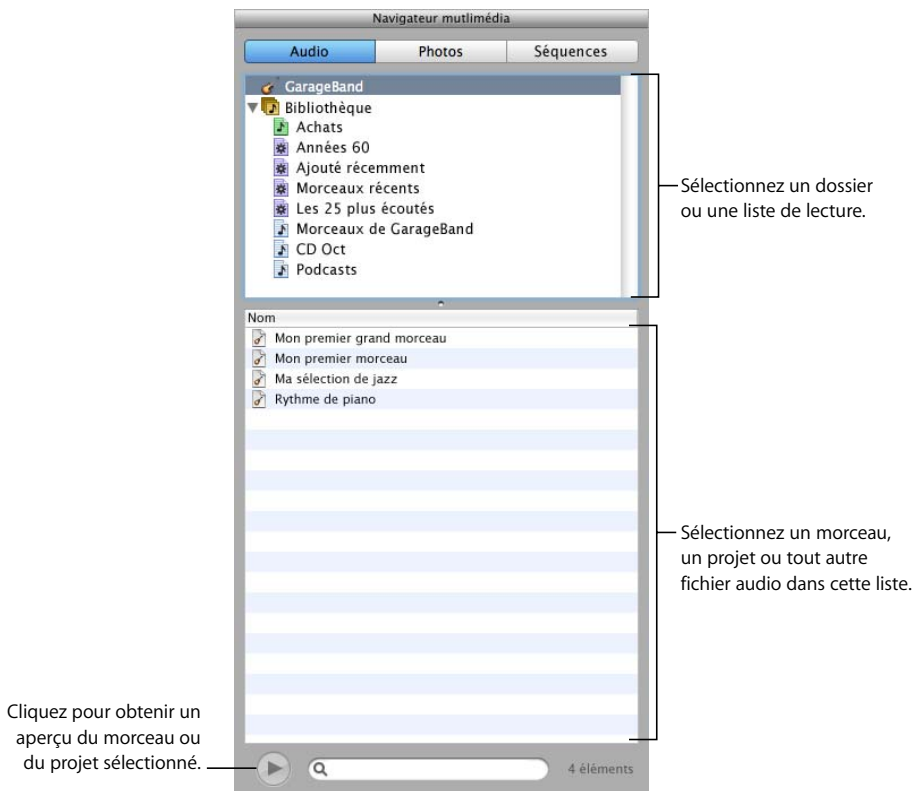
Navigateur mutlimédia

Audio | Photos | Séquences

GarageBand
Bibliothèque
Achats
Années 60
Ajouté récemment
Morceaux récents
Les 25 plus écoutés
Morceaux de GarageBand
CD Oct
Podcasts

Sélectionnez un dossier ou une liste de lecture.

Nom
Mon premier grand morceau
Mon premier morceau
Ma sélection de jazz
Rythme de piano

Sélectionnez un morceau, un projet ou tout autre fichier audio dans cette liste.

Cliquez pour obtenir un aperçu du morceau ou du projet sélectionné.

4 éléments